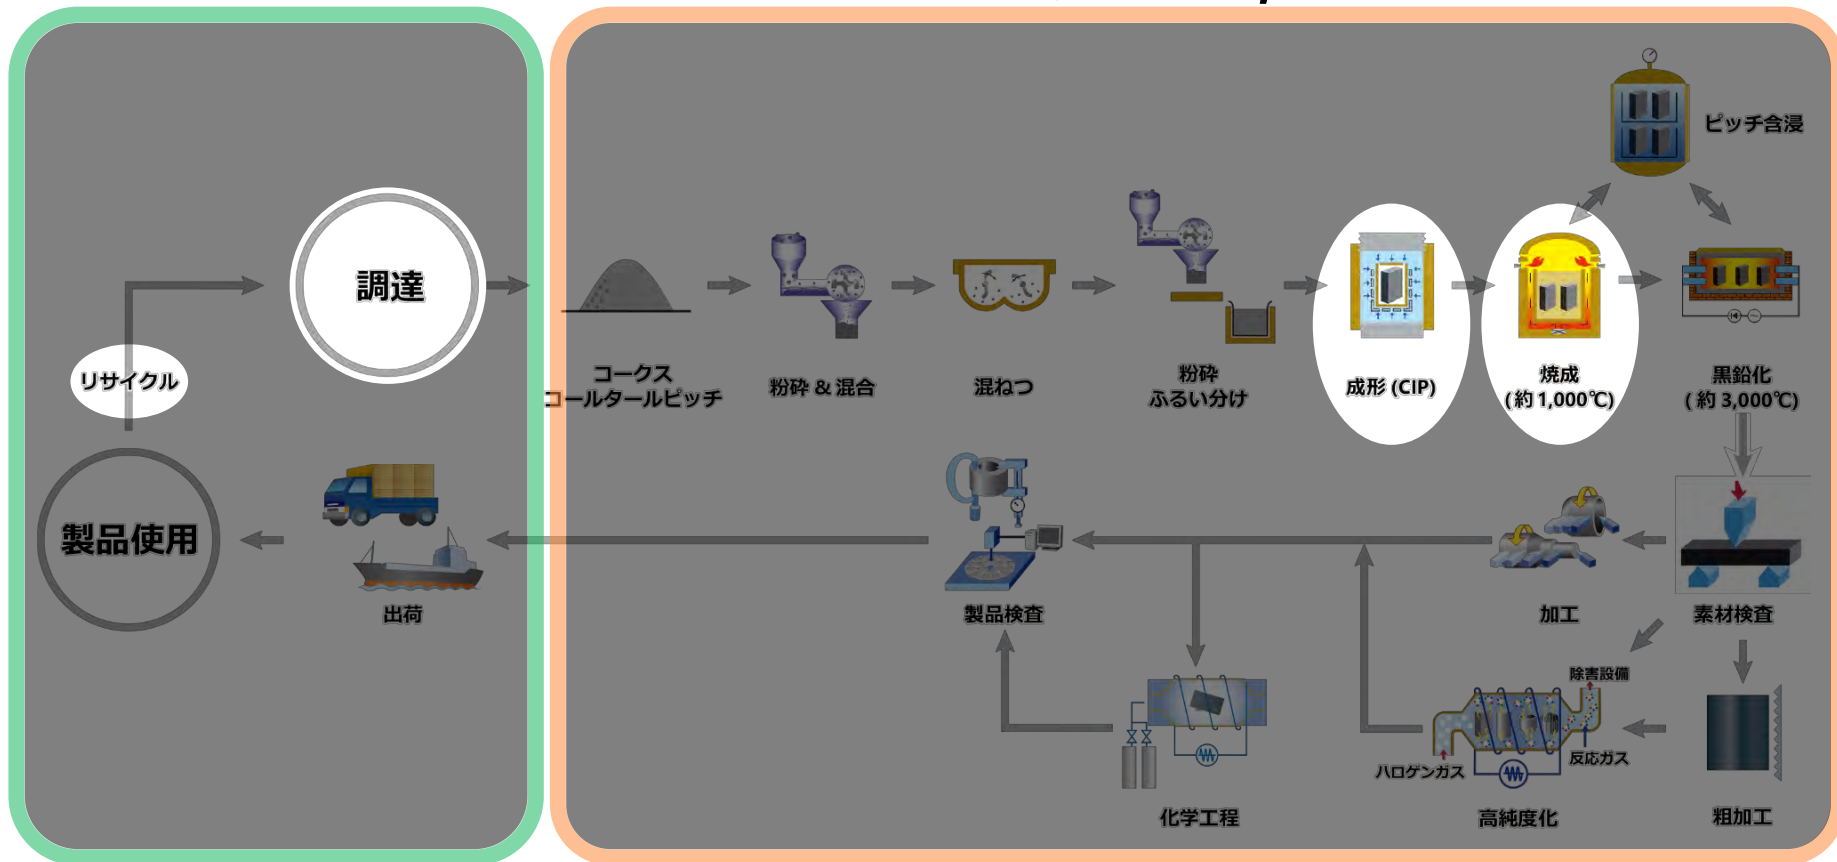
調達

リサイクル

製品使用

出荷

ピッチ含浸

コークス
コールタールピッチ

粉砕 & 混合

混ねつ

粉砕
ふるい分け

成形 (CIP)

焼成
(約 1,000℃)

黒鉛化
(約 3,000℃)

製品検査

加工

素材検査

除害設備

ハロゲンガス

反応ガス

化学工程

高純度化

粗加工